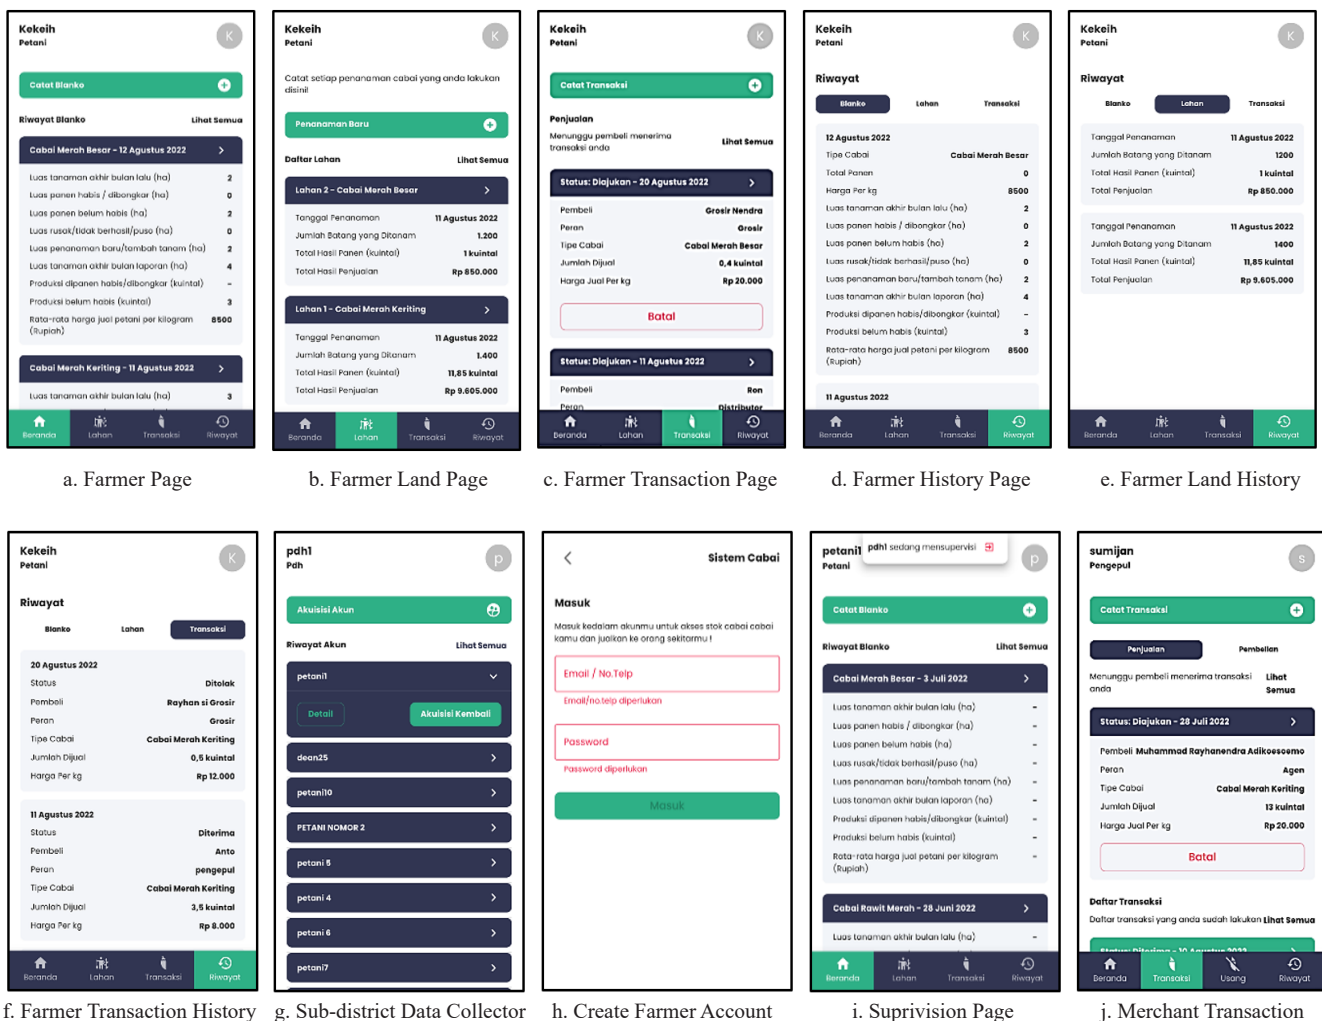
Kekeih
Petani
K
Catat Blanko
Riwayat Blanko
Lihat Semua
Cabai Merah Besar - 12 Agustus 2022
Luas tanaman akhir bulan lalu (ha) 2
Luas panen habis / dibongkar (ha) 0
Luas panen belum habis (ha) 2
Luas rusak/tidak berhasil/puso (ha) 0
Luas penanaman baru/tambah tanam (ha) 2
Luas tanaman akhir bulan laporan (ha) 4
Produksi dipanen habis/dibongkar (kuintal) -
Produksi belum habis (kuintal) 3
Rata-rata harga jual petani per kilogram (Rupiah) 8500
Cabai Merah Keriting - 11 Agustus 2022
Luas tanaman akhir bulan lalu (ha) 3
Beranda Lahan Transaksi Riwayat

a. Farmer Page

Kekeih
Petani
K
Catat setiap penanaman cabai yang anda lakukan disini
Penanaman Baru
Daftar Lahan
Lihat Semua
Lahan 2 - Cabai Merah Besar
Tanggal Penanaman 11 Agustus 2022
Jumlah Batang yang Ditanam 1.200
Total Hasil Panen (kuintal) 1 kuintal
Total Hasil Penjualan Rp 850.000
Lahan 1 - Cabai Merah Keriting
Tanggal Penanaman 11 Agustus 2022
Jumlah Batang yang Ditanam 1.400
Total Hasil Panen (kuintal) 11,85 kuintal
Total Hasil Penjualan Rp 9.605.000
Beranda Lahan Transaksi Riwayat

b. Farmer Land Page

Kekeih
Petani
K
Catat Transaksi
Penjualan
Menunggu pembeli menerima transaksi anda
Lihat Semua
Status: Diajukan - 20 Agustus 2022
Pembeli Grosir Nendra
Peran Grosir
Tipe Cabai Cabai Merah Besar
Jumlah Dijual 0,4 kuintal
Harga Jual Per kg Rp 20.000
Batal
Status: Diajukan - 11 Agustus 2022
Pembeli Ron
Peran Distributor
Beranda Lahan Transaksi Riwayat

c. Farmer Transaction Page

Kekeih
Petani
K
Riwayat
Blanko Lahan Transaksi
12 Agustus 2022
Tipe Cabai Cabai Merah Besar
Total Panen 0
Harga Per kg 8500
Luas tanaman akhir bulan lalu (ha) 2
Luas panen habis / dibongkar (ha) 0
Luas panen belum habis (ha) 2
Luas rusak/tidak berhasil/puso (ha) 0
Luas penanaman baru/tambah tanam (ha) 2
Luas tanaman akhir bulan laporan (ha) 4
Produksi dipanen habis/dibongkar (kuintal) -
Produksi belum habis (kuintal) 3
Rata-rata harga jual petani per kilogram (Rupiah) 8500
11 Agustus 2022
Beranda Lahan Transaksi Riwayat

d. Farmer History Page

Kekeih
Petani
K
Riwayat
Blanko Lahan Transaksi
Tanggal Penanaman 11 Agustus 2022
Jumlah Batang yang Ditanam 1200
Total Hasil Panen (kuintal) 1 kuintal
Total Penjualan Rp 850.000
Tanggal Penanaman 11 Agustus 2022
Jumlah Batang yang Ditanam 1400
Total Hasil Panen (kuintal) 11,85 kuintal
Total Penjualan Rp 9.605.000
Beranda Lahan Transaksi Riwayat

e. Farmer Land History

Kekeih
Petani
K
Riwayat
Blanko Lahan Transaksi
20 Agustus 2022
Status Ditolak
Pembeli Rayhan si Grosir
Peran Grosir
Tipe Cabai Cabai Merah Keriting
Jumlah Dijual 0,5 kuintal
Harga Per kg Rp 12.000
11 Agustus 2022
Status Diterima
Pembeli Anto
Peran pengepul
Tipe Cabai Cabai Merah Keriting
Jumlah Dijual 3,5 kuintal
Harga Per kg Rp 8.000
Beranda Lahan Transaksi Riwayat

f. Farmer Transaction History

pdh1
Pdh
p
Akuisisi Akun
Riwayat Akun
Lihat Semua
petani1
Detail
Akuisisi Kembali
dean25
petani10
PETANI NOMOR 2
petani 5
petani 4
petani 6
petani7

g. Sub-district Data Collector

Sistem Cabai
Masuk
Masuk kedalam akunmu untuk akses stok cabai cabai kamu dan jualkan ke orang sekitarmu !
Email / No.Telp
Email/no.telp diperlukan
Password
Password diperlukan
Masuk

h. Create Farmer Account

petani1
Petani
pdh1 sedang mensupervisi
p
Catat Blanko
Riwayat Blanko
Lihat Semua
Cabai Merah Besar - 3 Juli 2022
Luas tanaman akhir bulan lalu (ha) -
Luas panen habis / dibongkar (ha) -
Luas panen belum habis (ha) -
Luas rusak/tidak berhasil/puso (ha) -
Luas penanaman baru/tambah tanam (ha) -
Luas tanaman akhir bulan laporan (ha) -
Produksi dipanen habis/dibongkar (kuintal) -
Produksi belum habis (kuintal) -
Rata-rata harga jual petani per kilogram (Rupiah) -
Cabai Rawit Merah - 28 Juni 2022
Luas tanaman akhir bulan lalu (ha) -
Beranda Lahan Transaksi Riwayat

i. Suprivision Page

sumijan
Pengepul
S
Catat Transaksi
Penjualan Pembelian
Menunggu pembeli menerima transaksi anda
Lihat Semua
Status: Diajukan - 28 Juli 2022
Pembeli Muhammad Rayhanendra Adikoesoemo
Peran Agen
Tipe Cabai Cabai Merah Keriting
Jumlah Dijual 13 kuintal
Harga Jual Per kg Rp 20.000
Batal
Daftar Transaksi
Daftar transaksi yang anda sudah lakukan
Lihat Semua
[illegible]
Beranda Transaksi Utang Riwayat

j. Merchant Transaction